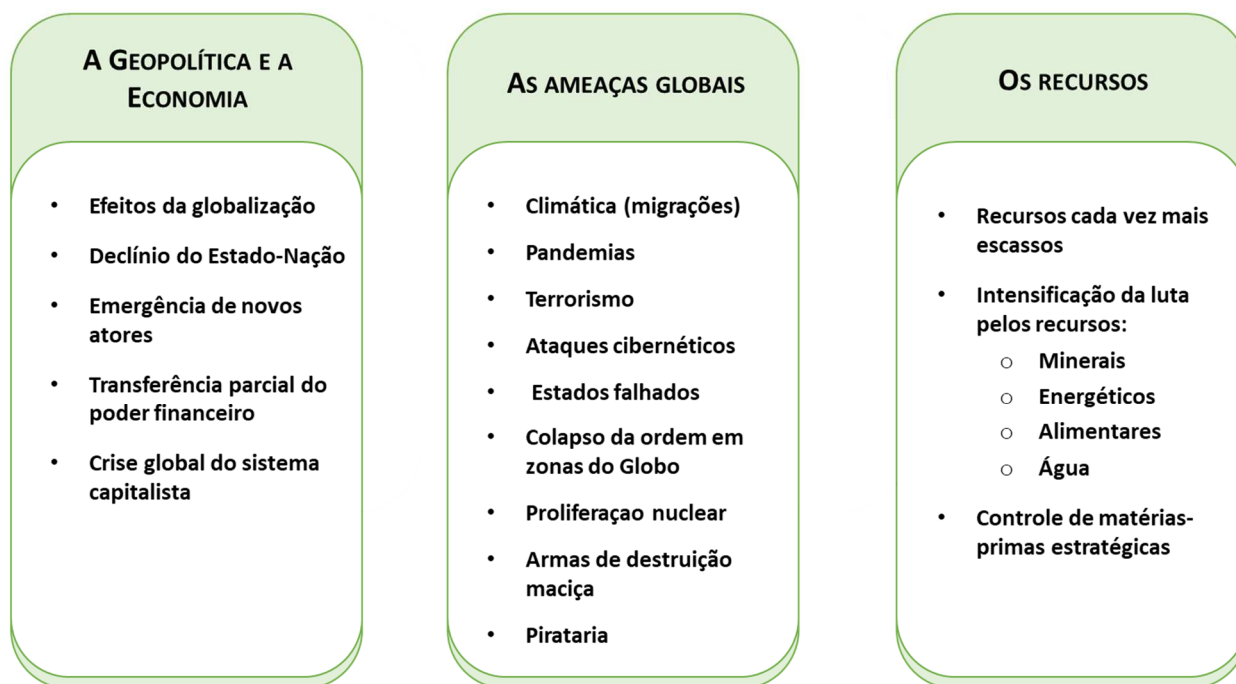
A Geopolítica e a Economia

- Efeitos da globalização
- Declínio do Estado-Nação
- Emergência de novos atores
- Transferência parcial do poder financeiro
- Crise global do sistema capitalista

As ameaças globais

- Climática (migrações)
- Pandemias
- Terrorismo
- Ataques cibernéticos
- Estados falhados
- Colapso da ordem em zonas do Globo
- Proliferaçao nuclear
- Armas de destruição maciça
- Pirataria

Os recursos

- Recursos cada vez mais escassos
- Intensificação da luta pelos recursos:
  - Minerais
  - Energéticos
  - Alimentares
  - Água
- Controle de matérias-primas estratégicas